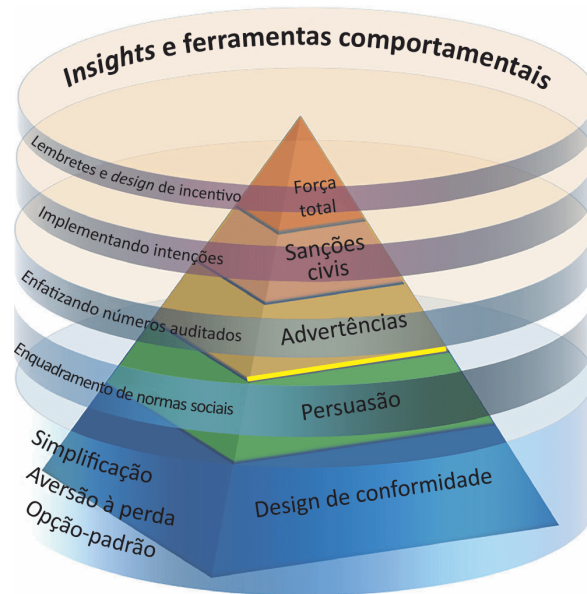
Insights e ferramentas comportamentais

Lembretes e design de incentivo

Implementando intenções

Enfatizando números auditados

Enquadramento de normas sociais

Simplificação
Aversão à perda
Opção-padrão

Força total

Sanções civis

Advertências

Persuasão

Design de conformidade